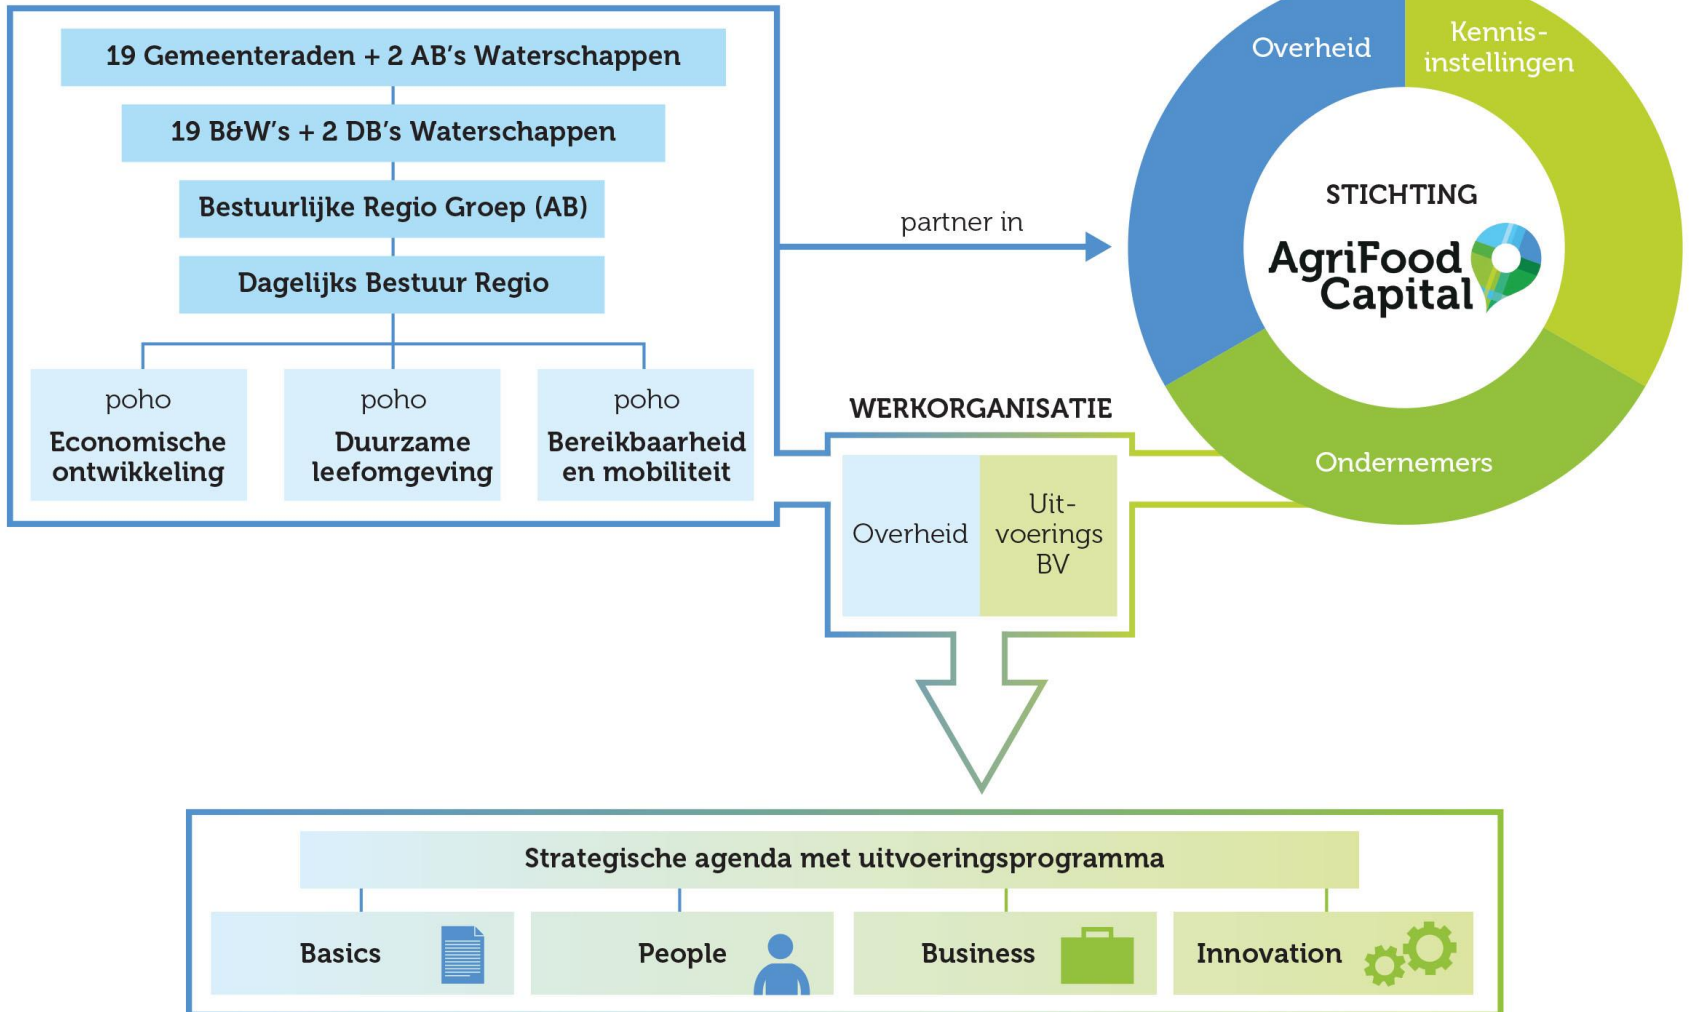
19 Gemeenteraden + 2 AB's Waterschappen

19 B&W's + 2 DB's Waterschappen

Bestuurlijke Regio Groep (AB)

Dagelijks Bestuur Regio

poho
Economische ontwikkeling

poho
Duurzame leefomgeving

poho
Bereikbaarheid en mobiliteit

partner in

Overheid

Kennis-instellingen

STICHTING
AgriFood Capital

Ondernemers

WERKORGANISATIE

Overheid

Uit-voerings BV

Strategische agenda met uitvoeringsprogramma

Basics

People

Business

Innovation